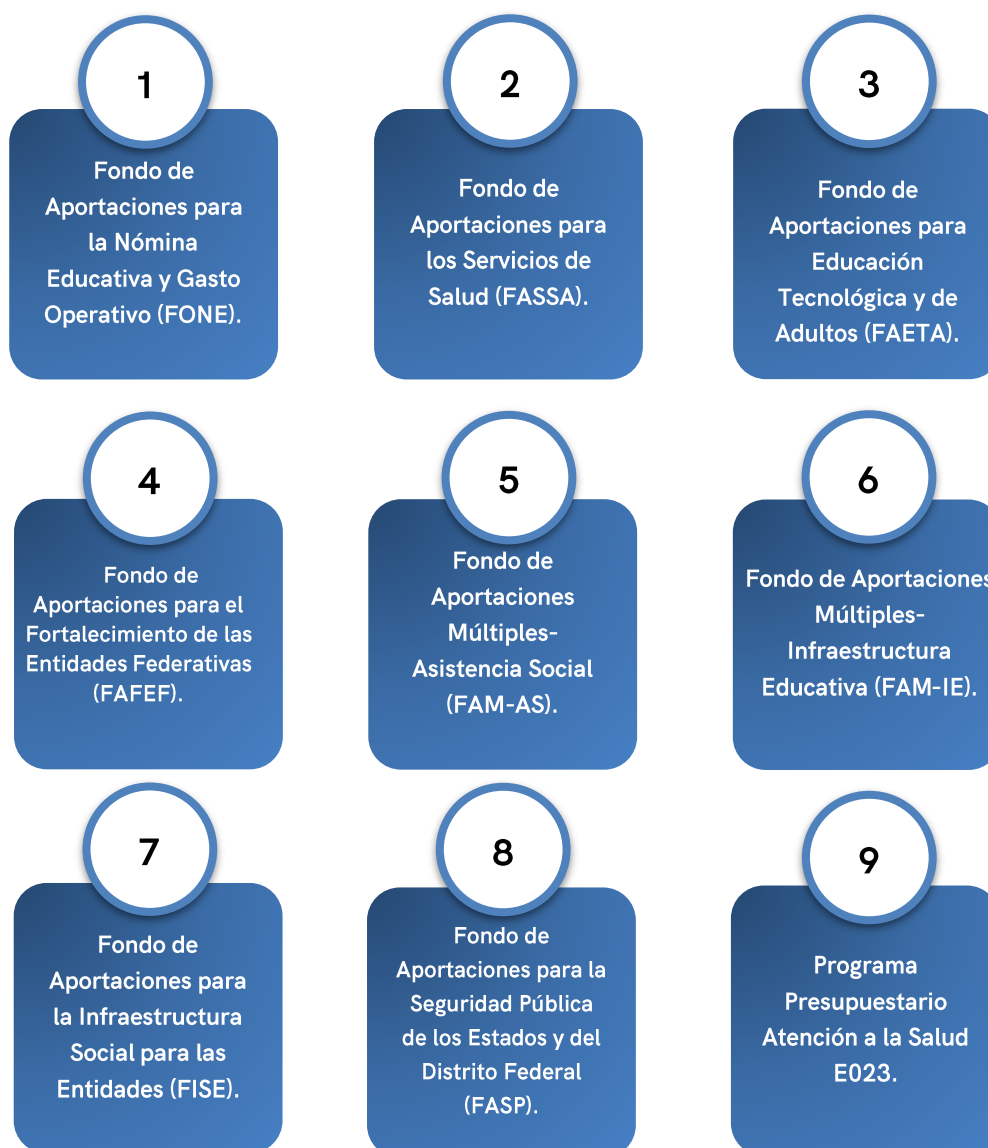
1

Fondo de Aportaciones para la Nómina Educativa y Gasto Operativo (FONE).

2

Fondo de Aportaciones para los Servicios de Salud (FASSA).

3

Fondo de Aportaciones para Educación Tecnológica y de Adultos (FAETA).

4

Fondo de Aportaciones para el Fortalecimiento de las Entidades Federativas (FAFEF).

5

Fondo de Aportaciones Múltiples-Asistencia Social (FAM-AS).

6

Fondo de Aportaciones Múltiples-Infraestructura Educativa (FAM-IE).

7

Fondo de Aportaciones para la Infraestructura Social para las Entidades (FISE).

8

Fondo de Aportaciones para la Seguridad Pública de los Estados y del Distrito Federal (FASP).

9

Programa Presupuestario Atención a la Salud E023.